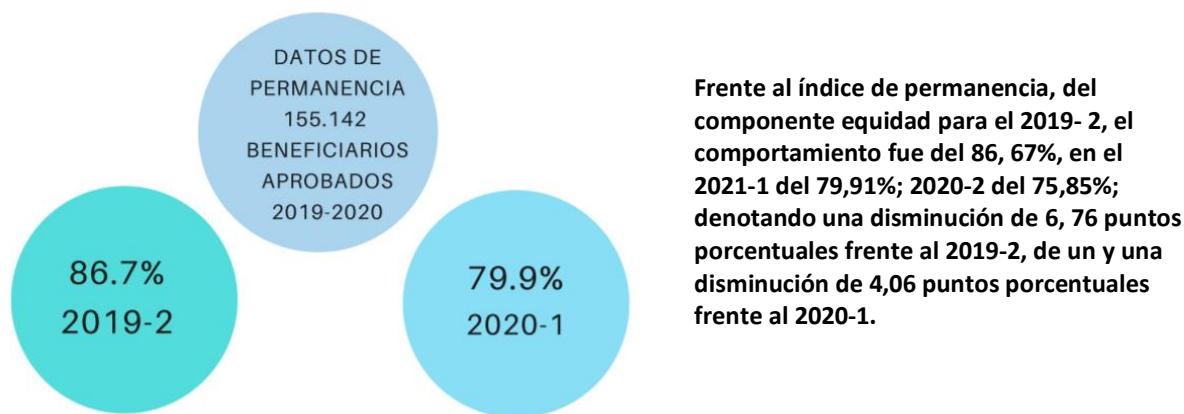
DATOS DE PERMANENCIA 155.142 BENEFICIARIOS APROBADOS 2019-2020

86.7%
2019-2

79.9%
2020-1

Frente al índice de permanencia, del componente equidad para el 2019- 2, el comportamiento fue del 86, 67%, en el 2021-1 del 79,91%; 2020-2 del 75,85%; denotando una disminución de 6, 76 puntos porcentuales frente al 2019-2, de un y una disminución de 4,06 puntos porcentuales frente al 2020-1.